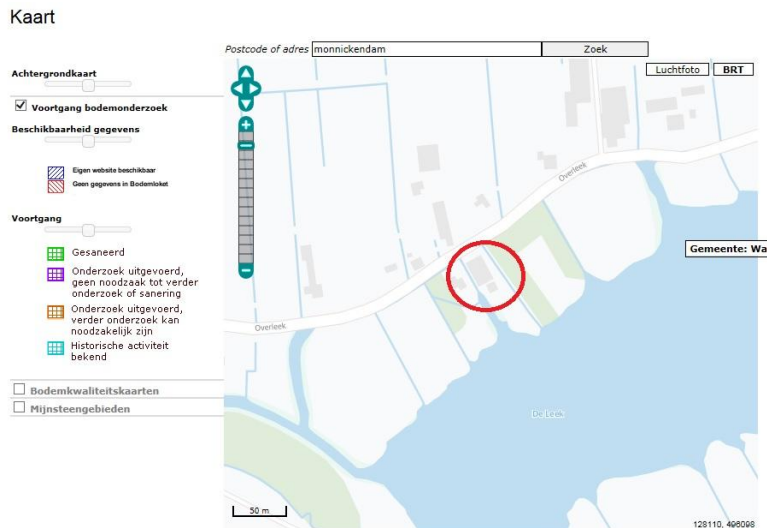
Kaart

Postcode of adres monnickendam Zoek

Achtergrondkaart

Voortgang bodemonderzoek

Beschikbaarheid gegevens

Eigen website beschikbaar

Geen gegevens in Bodemloket

Voortgang

Gesaneerd

Onderzoek uitgevoerd, geen noodzaak tot verder onderzoek of sanering

Onderzoek uitgevoerd, verder onderzoek kan noodzakelijk zijn

Historische activiteit bekend

Bodemkwaliteitskaarten

Mijnsteengebieden

Luchtfoto BRT

Overleek

Overleek

Gemeente: Wa

De Leek

50 m

128110, 496098